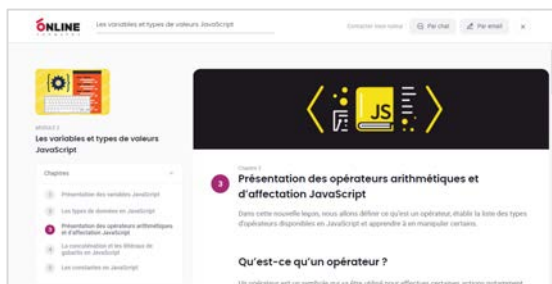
ONLINE

Les variables et types de valeurs JavaScript

Contacter mon tuteur

Par chat

Par email

×

MODULE 2

Les variables et types de valeurs JavaScript

Chapitres

1 Présentation des variables JavaScript

2 Les types de données en JavaScript

3 Présentation des opérateurs arithmétiques et d'affectation JavaScript

4 La concaténation et les littéraux de gabarits en JavaScript

5 Les constantes en JavaScript

JS

Chapitre 3

3 Présentation des opérateurs arithmétiques et d'affectation JavaScript

Dans cette nouvelle leçon, nous allons définir ce qu'est un opérateur, établir la liste des types d'opérateurs disponibles en JavaScript et apprendre à en manipuler certains.

Qu'est-ce qu'un opérateur ?

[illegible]